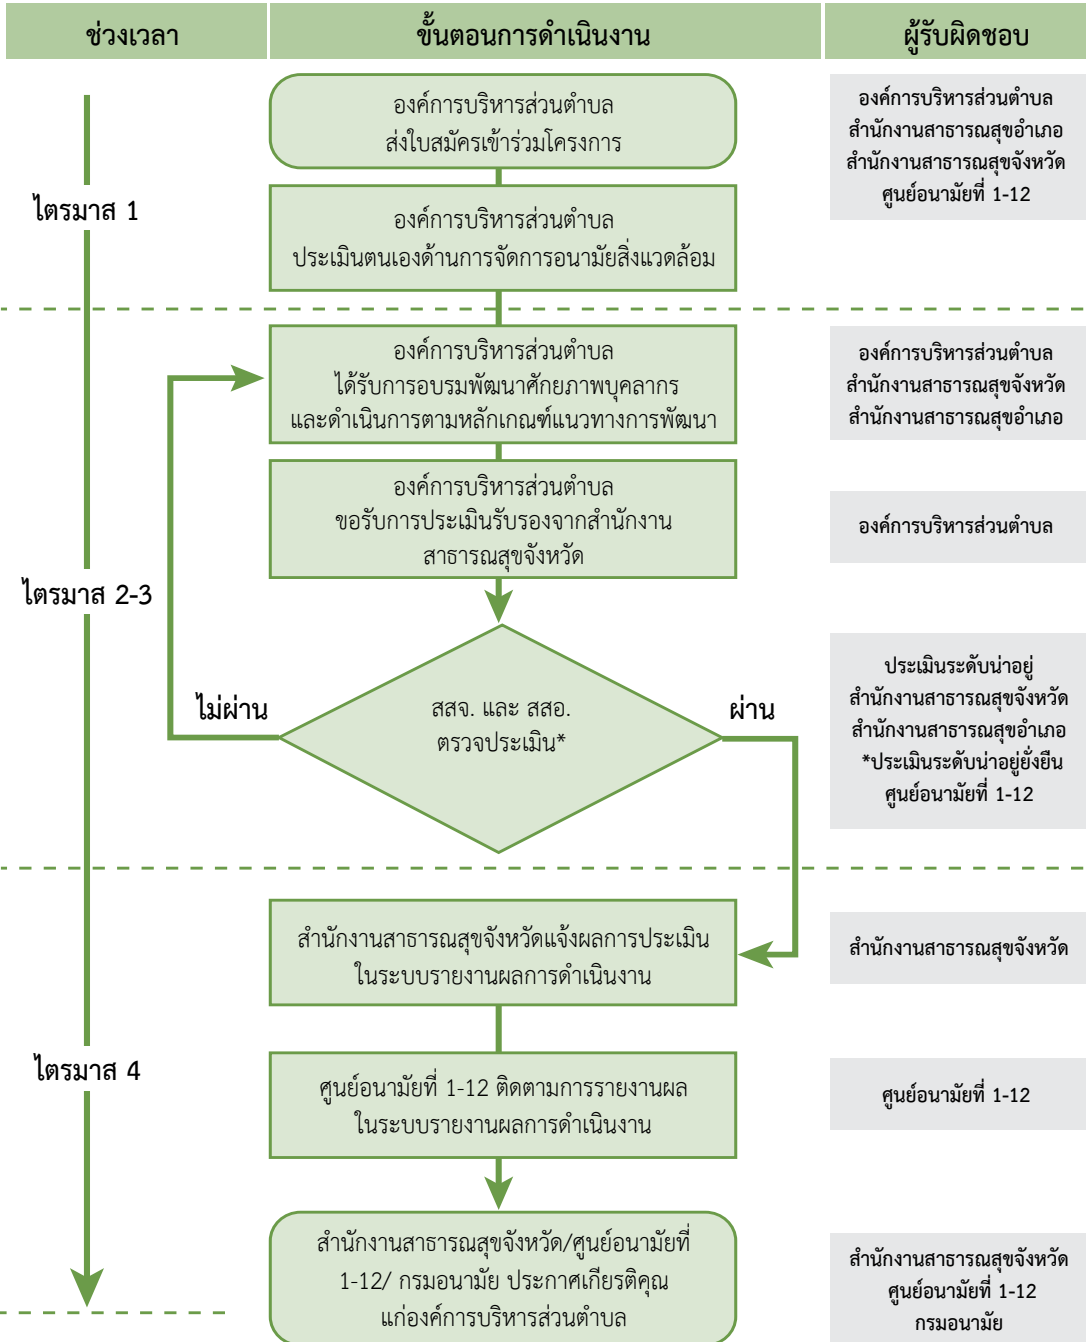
| ช่วงเวลา | ขั้นตอนการดำเนินงาน | ผู้รับผิดชอบ |
|---|---|---|

ไตรมาส 1

องค์การบริหารส่วนตำบล ส่งใบสมัครเข้าร่วมโครงการ

องค์การบริหารส่วนตำบล ประเมินตนเองด้านการจัดการอนามัยสิ่งแวดล้อม

องค์การบริหารส่วนตำบล
สำนักงานสาธารณสุขอำเภอ
สำนักงานสาธารณสุขจังหวัด
ศูนย์อนามัยที่ 1-12

ไตรมาส 2-3

องค์การบริหารส่วนตำบล ได้รับการอบรมพัฒนาศักยภาพบุคลากร และดำเนินการตามหลักเกณฑ์แนวทางการพัฒนา

องค์การบริหารส่วนตำบล
สำนักงานสาธารณสุขจังหวัด
สำนักงานสาธารณสุขอำเภอ

องค์การบริหารส่วนตำบล ขอรับการประเมินรับรองจากสำนักงานสาธารณสุขจังหวัด

องค์การบริหารส่วนตำบล

ไม่ผ่าน

สสจ. และ สสอ. ตรวจประเมิน*

ผ่าน

ประเมินระดับน่าอยู่
สำนักงานสาธารณสุขจังหวัด
สำนักงานสาธารณสุขอำเภอ
*ประเมินระดับน่าอยู่ยั่งยืน
ศูนย์อนามัยที่ 1-12

ไตรมาส 4

สำนักงานสาธารณสุขจังหวัดแจ้งผลการประเมิน ในระบบรายงานผลการดำเนินงาน

สำนักงานสาธารณสุขจังหวัด

ศูนย์อนามัยที่ 1-12 ติดตามการรายงานผล ในระบบรายงานผลการดำเนินงาน

ศูนย์อนามัยที่ 1-12

สำนักงานสาธารณสุขจังหวัด/ศูนย์อนามัยที่ 1-12/ กรมอนามัย ประกาศเกียรติคุณ แก่องค์การบริหารส่วนตำบล

สำนักงานสาธารณสุขจังหวัด
ศูนย์อนามัยที่ 1-12
กรมอนามัย